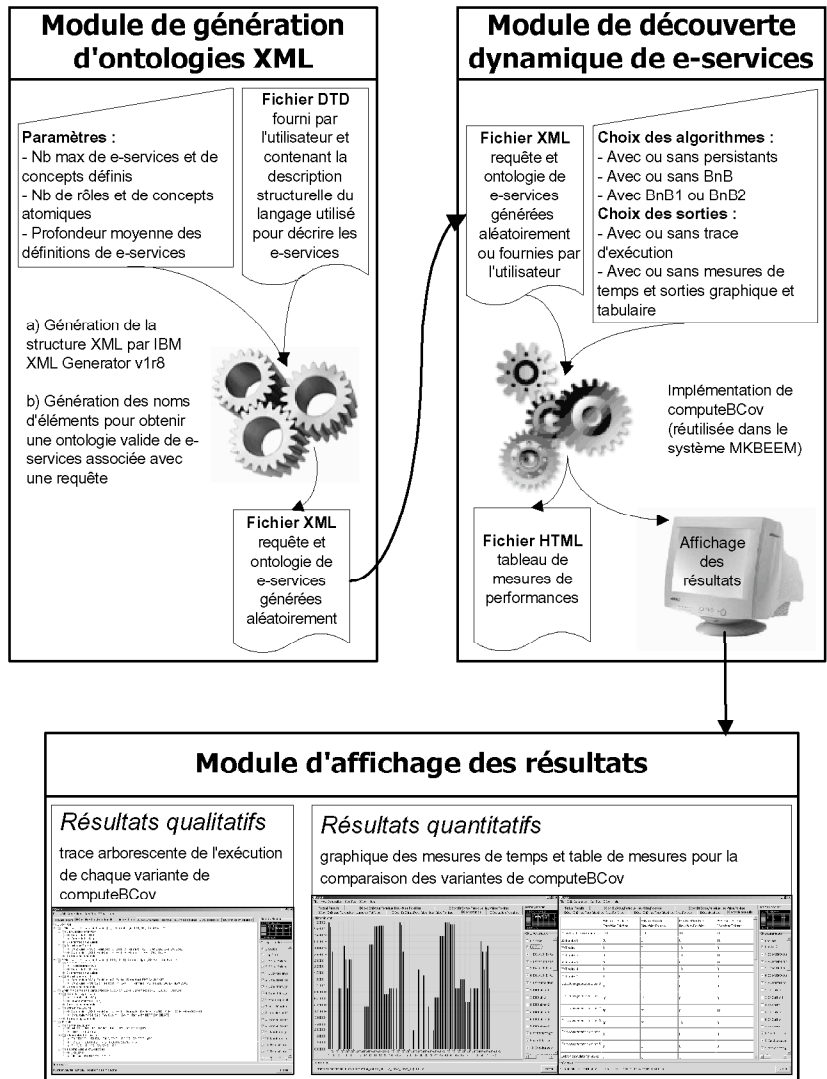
Module de génération d'ontologies XML

Paramètres :
- Nb max de e-services et de concepts définis
- Nb de rôles et de concepts atomiques
- Profondeur moyenne des définitions de e-services

Fichier DTD fourni par l'utilisateur et contenant la description structurelle du langage utilisé pour décrire les e-services

a) Génération de la structure XML par IBM XML Generator v1r8

b) Génération des noms d'éléments pour obtenir une ontologie valide de e-services associée avec une requête

Fichier XML requête et ontologie de e-services générées aléatoirement

Module de découverte dynamique de e-services

Fichier XML requête et ontologie de e-services générées aléatoirement ou fournies par l'utilisateur

Choix des algorithmes :
- Avec ou sans persistants
- Avec ou sans BnB
- Avec BnB1 ou BnB2
Choix des sorties :
- Avec ou sans trace d'exécution
- Avec ou sans mesures de temps et sorties graphique et tabulaire

Implémentation de computeBCov (réutilisée dans le système MKBEEM)

Fichier HTML tableau de mesures de performances

Affichage des résultats

Module d'affichage des résultats

Résultats qualitatifs
trace arborescente de l'exécution de chaque variante de computeBCov

Résultats quantitatifs
graphique des mesures de temps et table de mesures pour la comparaison des variantes de computeBCov

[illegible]